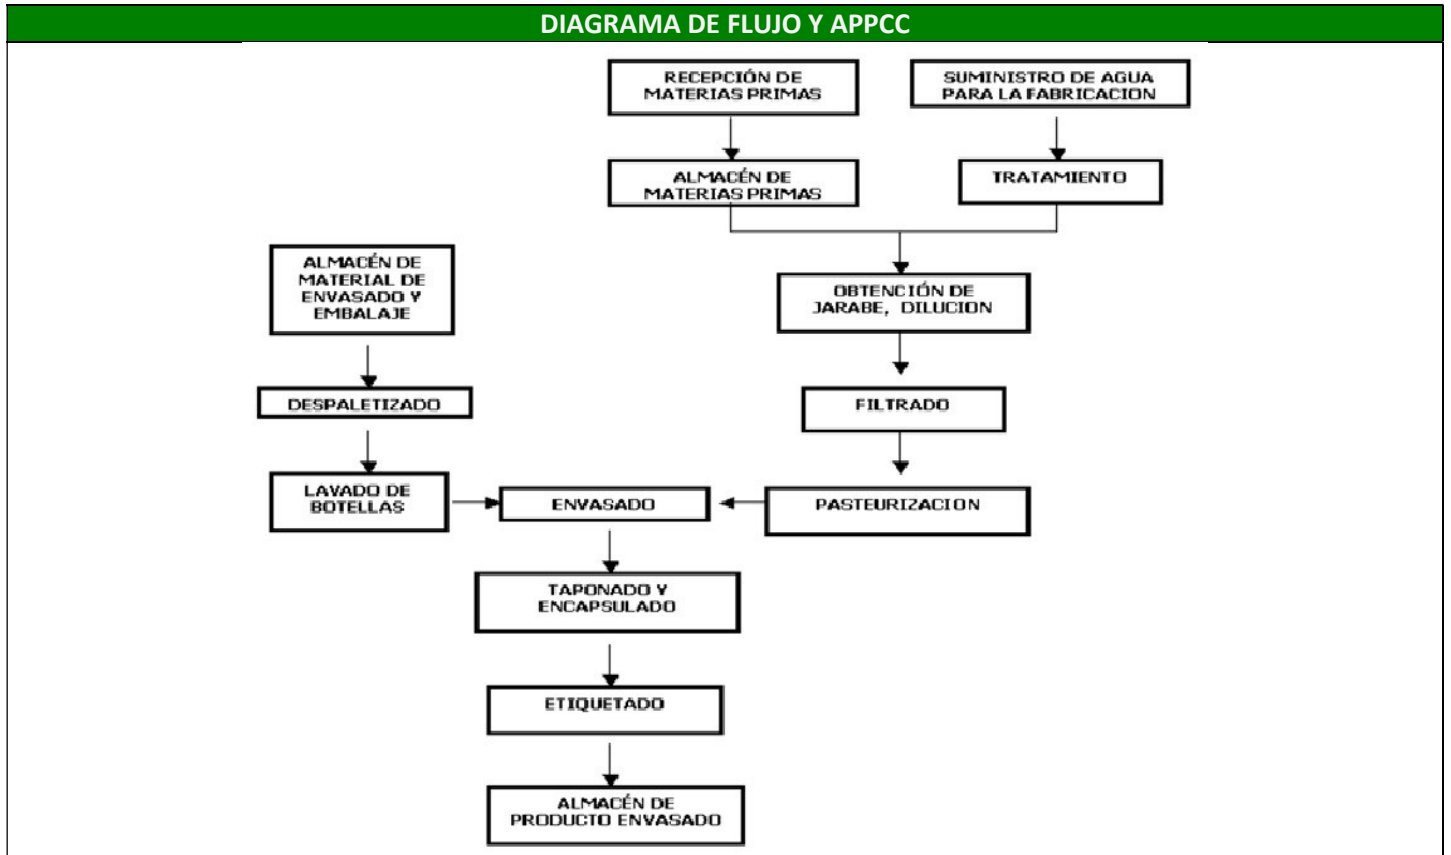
DIAGRAMA DE FLUJO Y APPCC

RECEPCIÓN DE MATERIAS PRIMAS

SUMINISTRO DE AGUA PARA LA FABRICACION

ALMACÉN DE MATERIAS PRIMAS

TRATAMIENTO

ALMACÉN DE MATERIAL DE ENVASADO Y EMBALAJE

OBTENCIÓN DE JARABE, DILUCION

DESPALETIZADO

FILTRADO

LAVADO DE BOTELLAS

ENVASADO

PASTEURIZACION

TAPONADO Y ENCAPSULADO

ETIQUETADO

ALMACÉN DE PRODUCTO ENVASADO